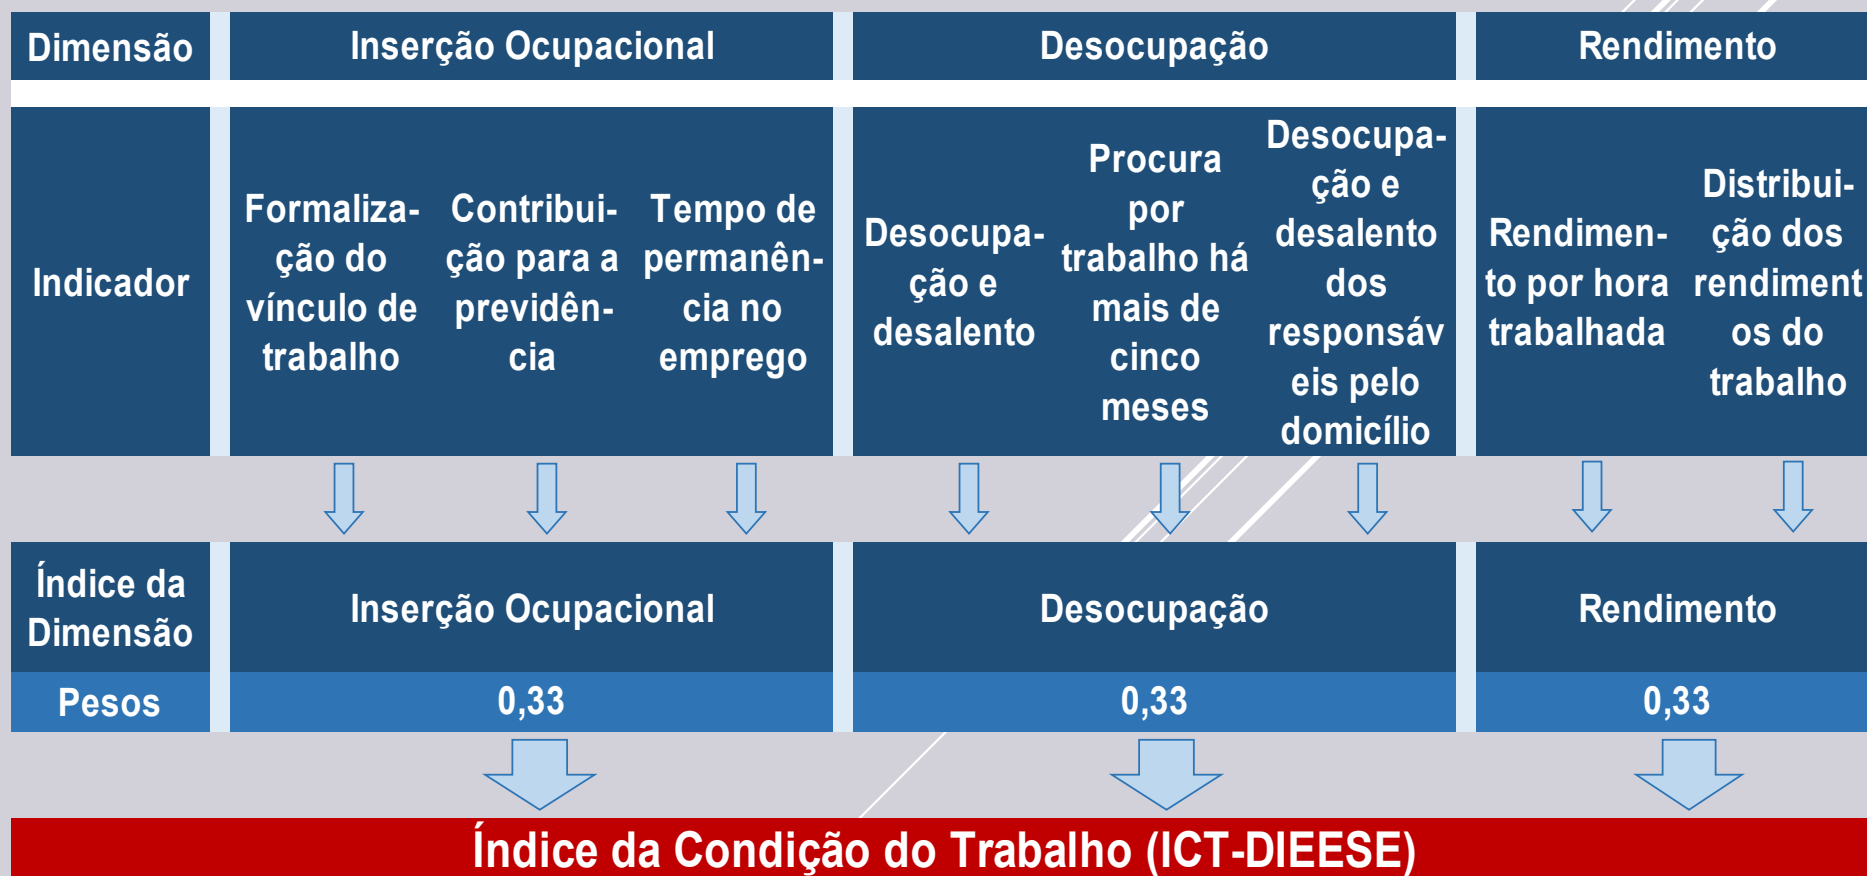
| Dimensão | Inserção Ocupacional | | | Desocupação | | | Rendimento | |
|---|---|---|---|---|---|---|---|---|
| Indicador | Formalização do vínculo de trabalho | Contribuição para a previdência | Tempo de permanência no emprego | Desocupação e desalento | Procura por trabalho há mais de cinco meses | Desocupação e desalento dos responsáveis pelo domicílio | Rendimento por hora trabalhada | Distribuição dos rendimentos do trabalho |
| Índice da Dimensão | Inserção Ocupacional | | | Desocupação | | | Rendimento | |
| Pesos | 0,33 | | | 0,33 | | | 0,33 | |

Índice da Condição do Trabalho (ICT-DIEESE)